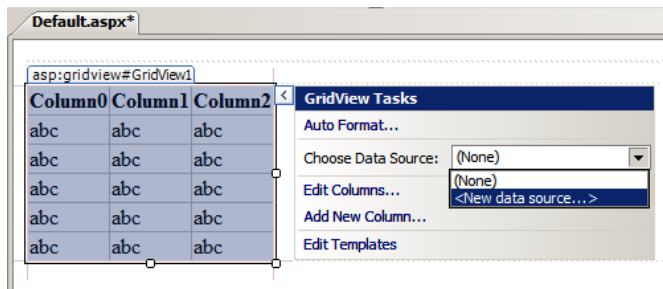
Default.aspx*

asp:gridview#GridView1

| Column0 | Column1 | Column2 |
|---|---|---|
| abc | abc | abc |
| abc | abc | abc |
| abc | abc | abc |
| abc | abc | abc |
| abc | abc | abc |

<

GridView Tasks

Auto Format...

Choose Data Source: (None)

(None)

<New data source...>

Edit Columns...

Add New Column...

Edit Templates